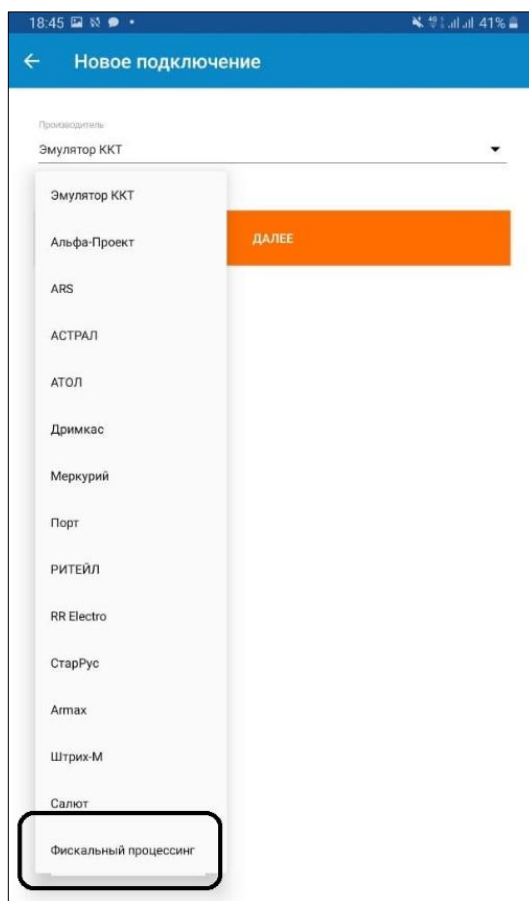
18:45 41%

←

Новое подключение

Производитель

Эмулятор ККТ

Эмулятор ККТ

Альфа-Проект

ARS

АСТРАЛ

АТОЛ

Дримкас

Меркурий

Порт

РИТЕЙЛ

RR Electro

СтарРус

Armax

Штрих-М

Салют

Фискальный процессинг

ДАЛЕЕ